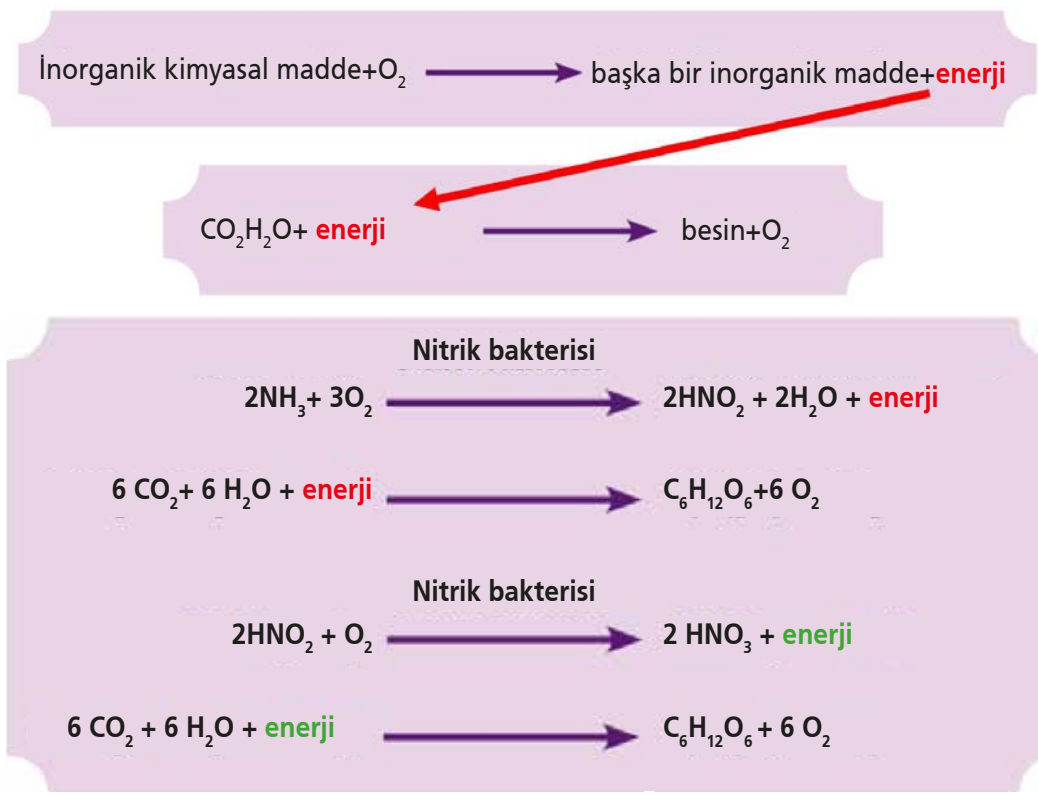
İnorganik kimyasal madde+$O_2$ → başka bir inorganik madde+enerji

$CO_2H_2O$+ enerji → besin+$O_2$

Nitrik bakterisi

$2NH_3 + 3O_2$ → $2HNO_2 + 2H_2O$ + enerji

6 $CO_2$+ 6 $H_2O$ + enerji → $C_6H_{12}O_6$+6 $O_2$

Nitrik bakterisi

$2HNO_2 + O_2$ → 2 $HNO_3$ + enerji

6 $CO_2$ + 6 $H_2O$ + enerji → $C_6H_{12}O_6$ + 6 $O_2$